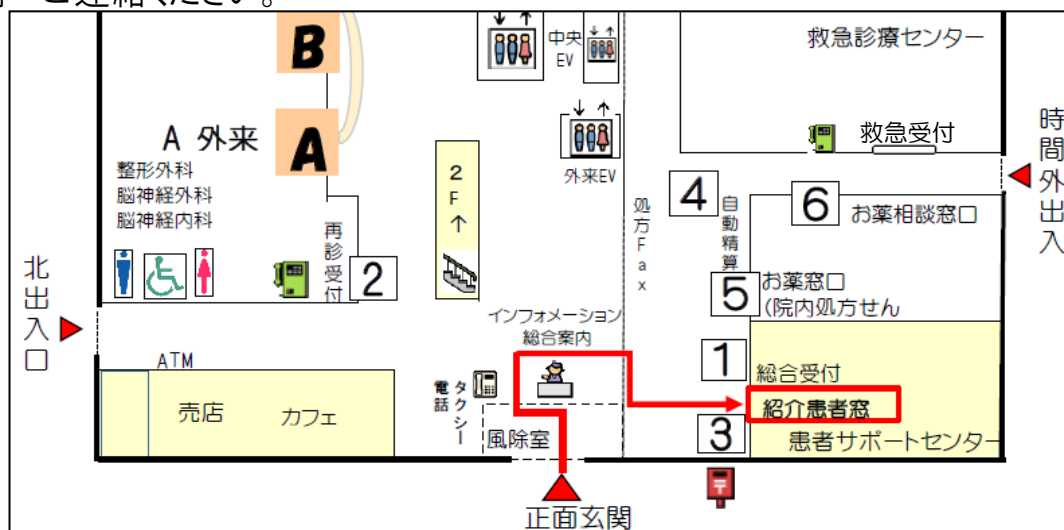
ご連絡ください。

B
A
A 外来
整形外科
脳神経外科
脳神経内科
中央EV
外来EV
救急診療センター
救急受付
時間外出入口
2F↑
再診受付
2
4
自動精算
6
お薬相談窓口
処方Fax
5
お薬窓口
(院内処方せん
北出入口
インフォメーション
総合案内
1
総合受付
ATM
売店
カフェ
タクシー電話
紹介患者窓
3
風除室
患者サポートセンター
正面玄関